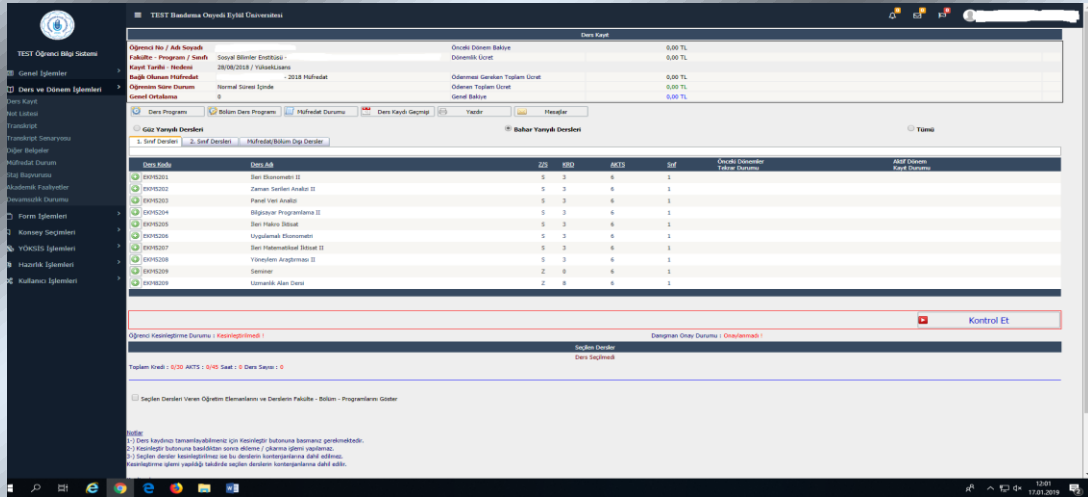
TEST Bandırma Onyedi Eylül Üniversitesi

TEST Öğrenci Bilgi Sistemi

Genel İşlemler
Ders ve Dönem İşlemleri
Ders Kayıt
Not Listesi
Transkript
Transkript Senaryosu
Diğer Belgeler
Müfredat Durum
Staj Başvurusu
Akademik Faaliyetler
Devamsızlık Durumu
Form İşlemleri
Konsey Seçimleri
YÖKSİS İşlemleri
Hazırlık İşlemleri
Kullanıcı İşlemleri

Ders Kayıt

| Öğrenci No / Adı Soyadı | | Önceki Dönem Bakiye | 0,00 TL |
|---|---|---|---|
| Fakülte - Program / Sınıfı | Sosyal Bilimler Enstitüsü - | Dönemlik Ücret | 0,00 TL |
| Kayıt Tarihi - Nedeni | 28/08/2018 / YüksekLisans | | |
| Bağlı Olunan Müfredat | - 2018 Müfredat | Ödenmesi Gereken Toplam Ücret | 0,00 TL |
| Öğrenim Süre Durum | Normal Süresi İçinde | Ödenen Toplam Ücret | 0,00 TL |
| Genel Ortalama | 0 | Genel Bakiye | 0,00 TL |

Ders Programı | Bölüm Ders Programı | Müfredat Durumu | Ders Kaydı Geçmişi | Yazdır | Mesajlar

Güz Yarıyılı Dersleri | Bahar Yarıyılı Dersleri | Tümü

1. Sınıf Dersleri | 2. Sınıf Dersleri | Müfredat/Bölüm Dışı Dersler

| Ders Kodu | Ders Adı | Z/S | KRD | AKTS | Sınıf | Önceki Dönemler Tekrar Durumu | Aktif Dönem Kayıt Durumu |
|---|---|---|---|---|---|---|---|
| EKM5201 | İleri Ekonometri II | S | 3 | 6 | 1 | | |
| EKM5202 | Zaman Serileri Analizi II | S | 3 | 6 | 1 | | |
| EKM5203 | Panel Veri Analizi | S | 3 | 6 | 1 | | |
| EKM5204 | Bilgisayar Programlama II | S | 3 | 6 | 1 | | |
| EKM5205 | İleri Makro İktisat | S | 3 | 6 | 1 | | |
| EKM5206 | Uygulamalı Ekonometri | S | 3 | 6 | 1 | | |
| EKM5207 | İleri Matematiksel İktisat II | S | 3 | 6 | 1 | | |
| EKM5208 | Yöneylem Araştırması II | S | 3 | 6 | 1 | | |
| EKM5209 | Seminer | Z | 0 | 6 | 1 | | |
| EKM8209 | Uzmanlık Alan Dersi | Z | 8 | 6 | 1 | | |

Kontrol Et

Öğrenci Kesinleştirme Durumu : Kesinleştirilmedi !
Danışman Onay Durumu : Onaylanmadı !

Seçilen Dersler
Ders Seçilmedi

Toplam Kredi : 0/30 AKTS : 0/45 Saat : 0 Ders Sayısı : 0

Seçilen Dersleri Veren Öğretim Elemanlarını ve Derslerin Fakülte - Bölüm - Programlarını Göster

Notlar
1-) Ders kaydınızı tamamlayabilmeniz için Kesinleştir butonuna basmanız gerekmektedir.
2-) Kesinleştir butonuna basıldıktan sonra ekleme / çıkarma işlemi yapılamaz.
3-) Seçilen dersler kesinleştirilmez ise bu derslerin kontenjanlarına dahil edilmez.
Kesinleştirme işlemi yapıldığı takdirde seçilen derslerin kontenjanlarına dahil edilir.

12:01
17.01.2019